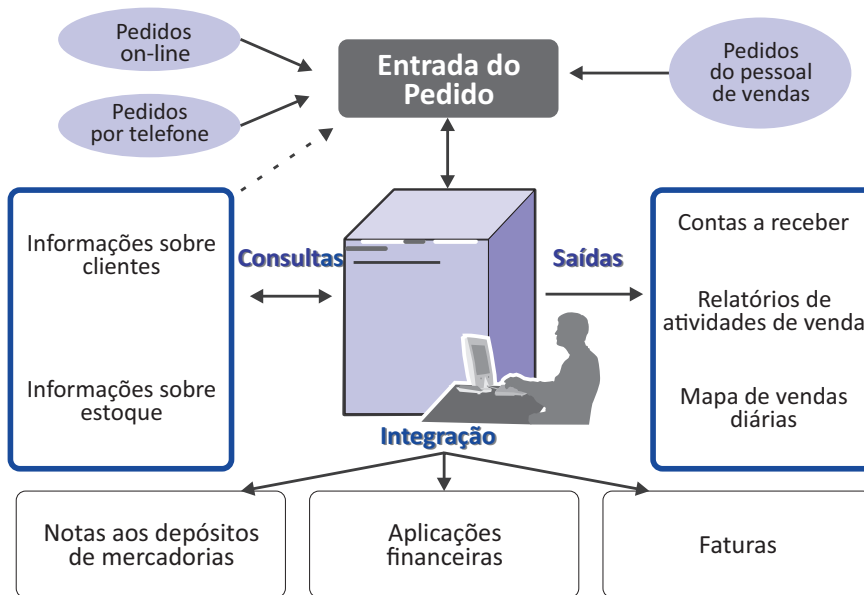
Pedidos on-line

Pedidos por telefone

Entrada do Pedido

Pedidos do pessoal de vendas

Informações sobre clientes

Informações sobre estoque

Consultas

Saídas

Contas a receber

Relatórios de atividades de venda

Mapa de vendas diárias

Integração

Notas aos depósitos de mercadorias

Aplicações financeiras

Faturas